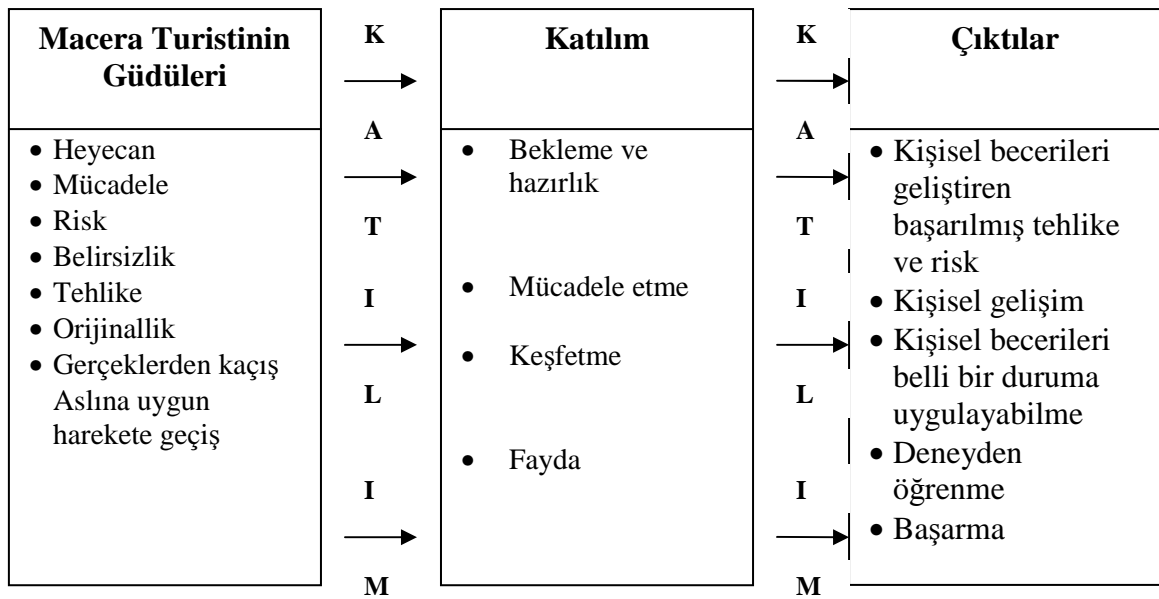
**Macera Turistinin Güdüleri**

- Heyecan
- Mücadele
- Risk
- Belirsizlik
- Tehlike
- Orijinallik
- Gerçeklerden kaçış Aslına uygun harekete geçiş

K A T I L I M

**Katılım**

- Bekleme ve hazırlık
- Mücadele etme
- Keşfetme
- Fayda

K A T I L I M

**Çıktılar**

- Kişisel becerileri geliştiren başarılmış tehlike ve risk
- Kişisel gelişim
- Kişisel becerileri belli bir duruma uygulayabilme
- Deneyden öğrenme
- Başarma